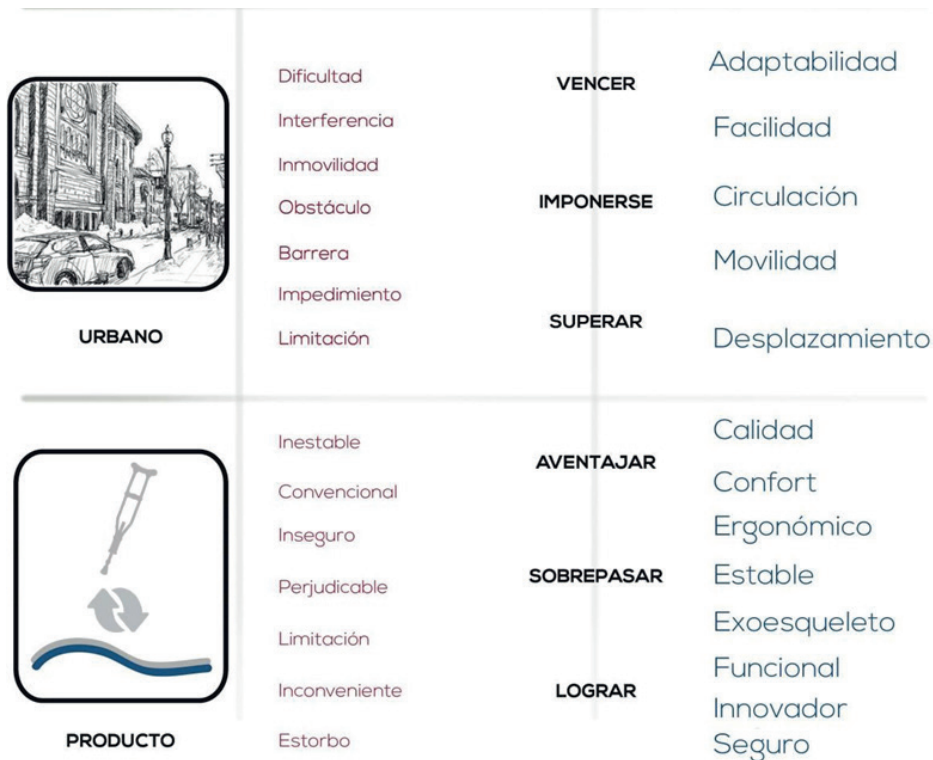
URBANO

Dificultad
Interferencia
Inmovilidad
Obstáculo
Barrera
Impedimento
Limitación

VENCER
IMPONERSE
SUPERAR

Adaptabilidad
Facilidad
Circulación
Movilidad
Desplazamiento

PRODUCTO

Inestable
Convencional
Inseguro
Perjudicable
Limitación
Inconveniente
Estorbo

AVENTAJAR
SOBREPASAR
LOGRAR

Calidad
Confort
Ergonómico
Estable
Exoesqueleto
Funcional
Innovador
Seguro